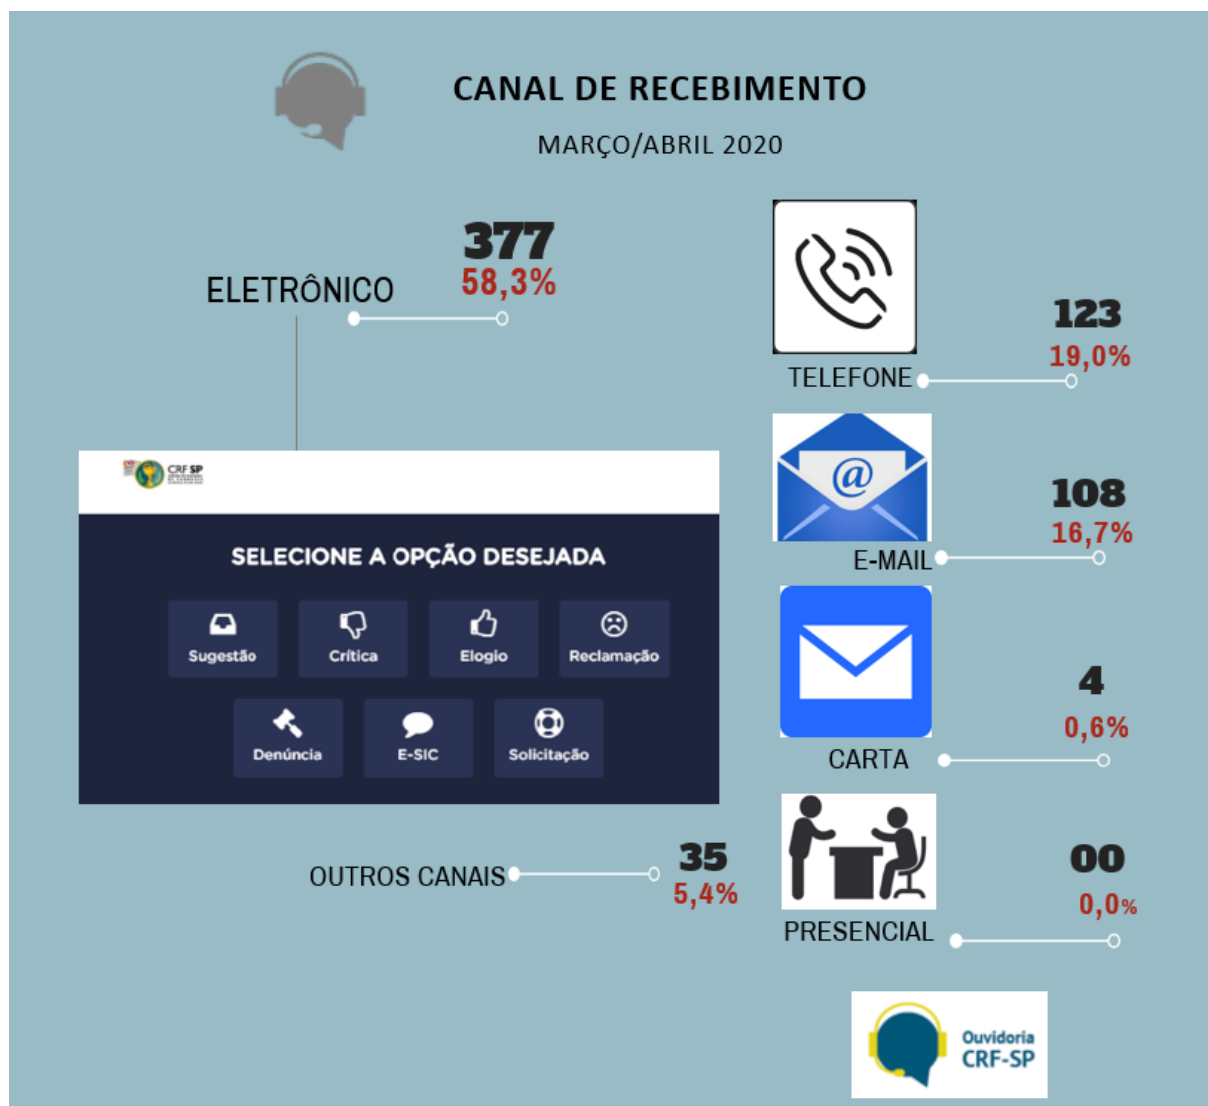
CANAL DE RECEBIMENTO

MARÇO/ABRIL 2020

ELETRÔNICO

377
58,3%

CRF SP

SELECIONE A OPÇÃO DESEJADA

Sugestão

Crítica

Elogio

Reclamação

Denúncia

E-SIC

Solicitação

OUTROS CANAIS

35
5,4%

TELEFONE

123
19,0%

E-MAIL

108
16,7%

CARTA

4
0,6%

PRESENCIAL

00
0,0%

Ouvidoria
CRF-SP